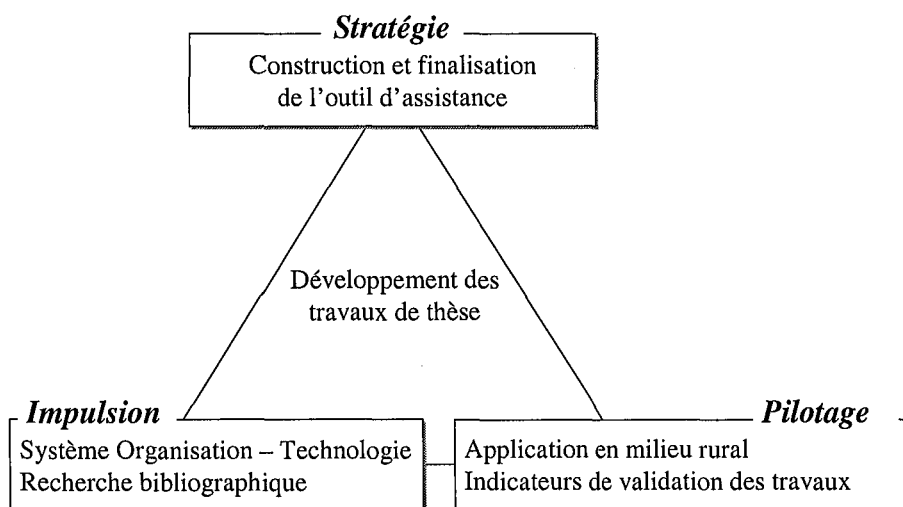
Stratégie

Construction et finalisation de l'outil d'assistance

Développement des travaux de thèse

Impulsion

Système Organisation – Technologie
Recherche bibliographique

Pilotage

Application en milieu rural
Indicateurs de validation des travaux